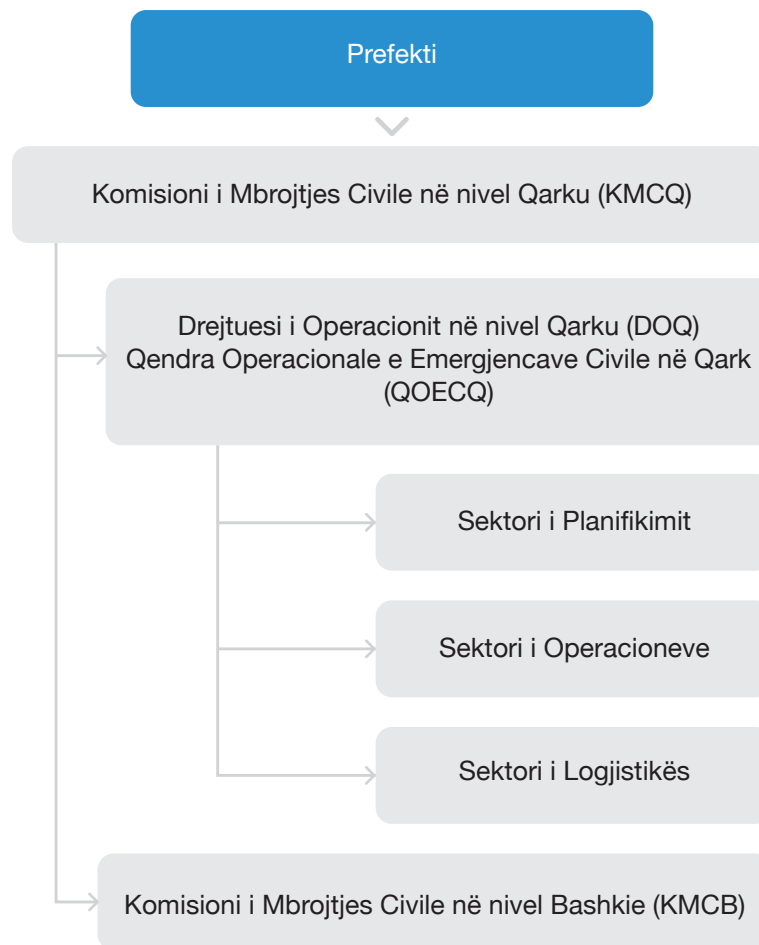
Prefekti

Komisioni i Mbrojtjes Civile në nivel Qarku (KMCQ)

Drejtuesi i Operacionit në nivel Qarku (DOQ)
Qendra Operacionale e Emergjencave Civile në Qark (QOECQ)

Sektori i Planifikimit

Sektori i Operacioneve

Sektori i Logjistikës

Komisioni i Mbrojtjes Civile në nivel Bashkie (KMCB)